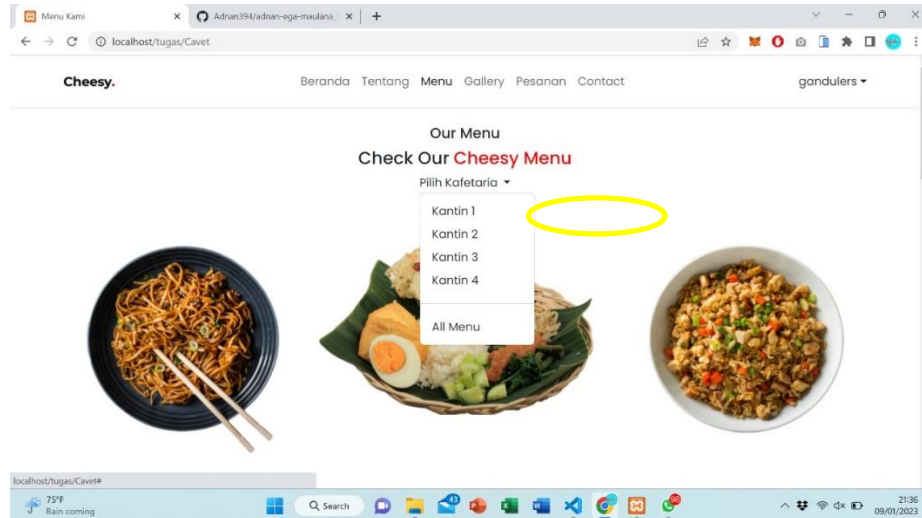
Menu Kami
Adnan394/adnan-ega-maulana
localhost/tugas/Cavet

Cheesy.

Beranda Tentang Menu Gallery Pesanan Contact

gandulers

Our Menu

Check Our Cheesy Menu

Pilih Kafetaria

Kantin 1
Kantin 2
Kantin 3
Kantin 4

All Menu

localhost/tugas/Cavet#

75°F
Rain coming

Search

43

96

21:36
09/01/2023